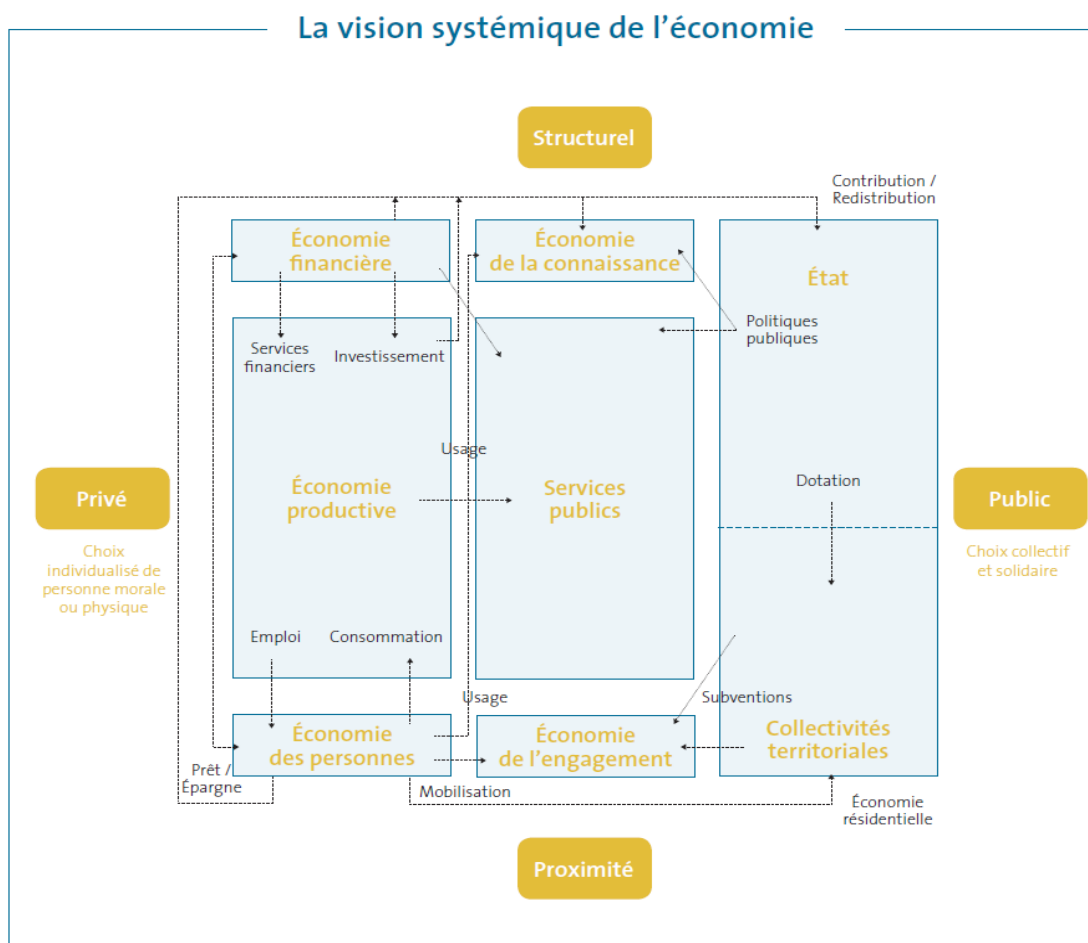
La vision systémique de l'économie

Structurel

Contribution / Redistribution

Économie financière

Économie de la connaissance

État

Services financiers

Investissement

Politiques publiques

Usage

Privé

Choix individualisé de personne morale ou physique

Économie productive

Services publics

Dotation

Public

Choix collectif et solidaire

Emploi

Consommation

Usage

Subventions

Économie des personnes

Économie de l'engagement

Collectivités territoriales

Prêt / Épargne

Mobilisation

Économie résidentielle

Proximité